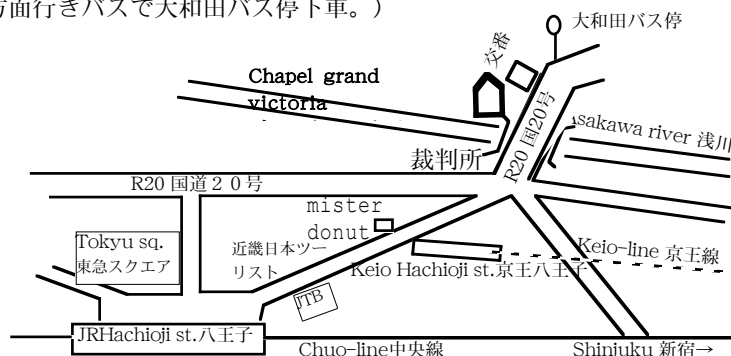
方面行きバスで大和田バス停下車。）

大和田バス停

交番

Chapel grand victoria

R20 国道20号

asakawa river 浅川

裁判所

R20 国道２０号

mister donut

Tokyu sq. 東急スクエア

近畿日本ツーリスト

Keio Hachioji st.京王八王子

Keio-line 京王線

JTB

JRHachioji st.八王子

Chuo-line中央線

Shinjuku 新宿→